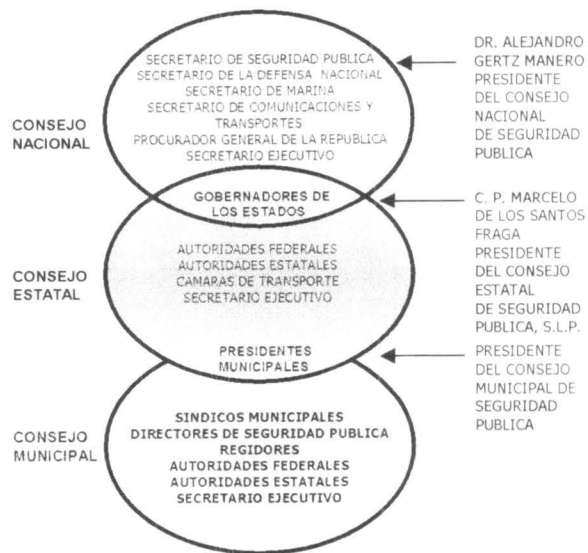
SECRETARIO DE SEGURIDAD PUBLICA
SECRETARIO DE LA DEFENSA NACIONAL
SECRETARIO DE MARINA
SECRETARIO DE COMUNICACIONES Y TRANSPORTES
PROCURADOR GENERAL DE LA REPUBLICA
SECRETARIO EJECUTIVO

DR. ALEJANDRO GERTZ MANERO PRESIDENTE DEL CONSEJO NACIONAL DE SEGURIDAD PUBLICA

CONSEJO NACIONAL

GOBERNADORES DE LOS ESTADOS

C. P. MARCELO DE LOS SANTOS FRAGA PRESIDENTE DEL CONSEJO ESTATAL DE SEGURIDAD PUBLICA, S.L.P.

CONSEJO ESTATAL

AUTORIDADES FEDERALES
AUTORIDADES ESTATALES
CAMARAS DE TRANSPORTE
SECRETARIO EJECUTIVO

PRESIDENTES MUNICIPALES

PRESIDENTE DEL CONSEJO MUNICIPAL DE SEGURIDAD PUBLICA

CONSEJO MUNICIPAL

SINDICOS MUNICIPALES
DIRECTORES DE SEGURIDAD PUBLICA
REGIDORES
AUTORIDADES FEDERALES
AUTORIDADES ESTATALES
SECRETARIO EJECUTIVO